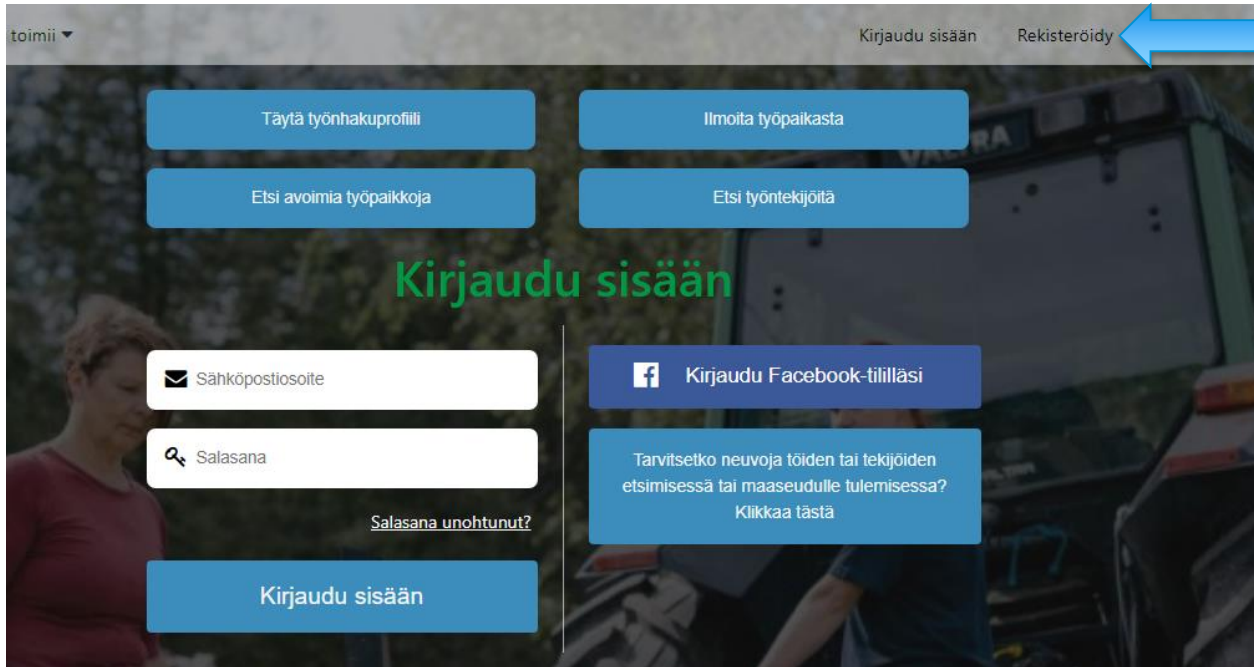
toimii ▾

Kirjaudu sisään Rekisteröidy

Täytä työnhakuprofiili

Ilmoita työpaikasta

Etsi avoimia työpaikkoja

Etsi työntekijöitä

Kirjaudu sisään

Sähköpostiosoite

Salasana

Salasana unohtunut?

Kirjaudu sisään

Kirjaudu Facebook-tilillä

Tarvitsetko neuvoja töiden tai tekijöiden etsimisessä tai maaseudulle tulemisessa? Klikkaa tästä

VALTRA